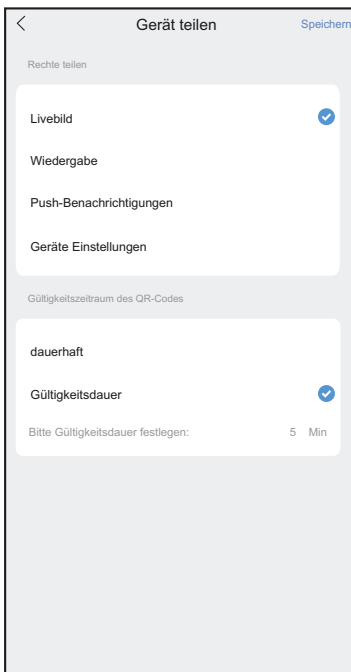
Gerät teilen
Speichern

Rechte teilen

Livebild

Wiedergabe

Push-Benachrichtigungen

Geräte Einstellungen

Gültigkeitszeitraum des QR-Codes

dauerhaft

Gültigkeitsdauer

Bitte Gültigkeitsdauer festlegen: 5 Min